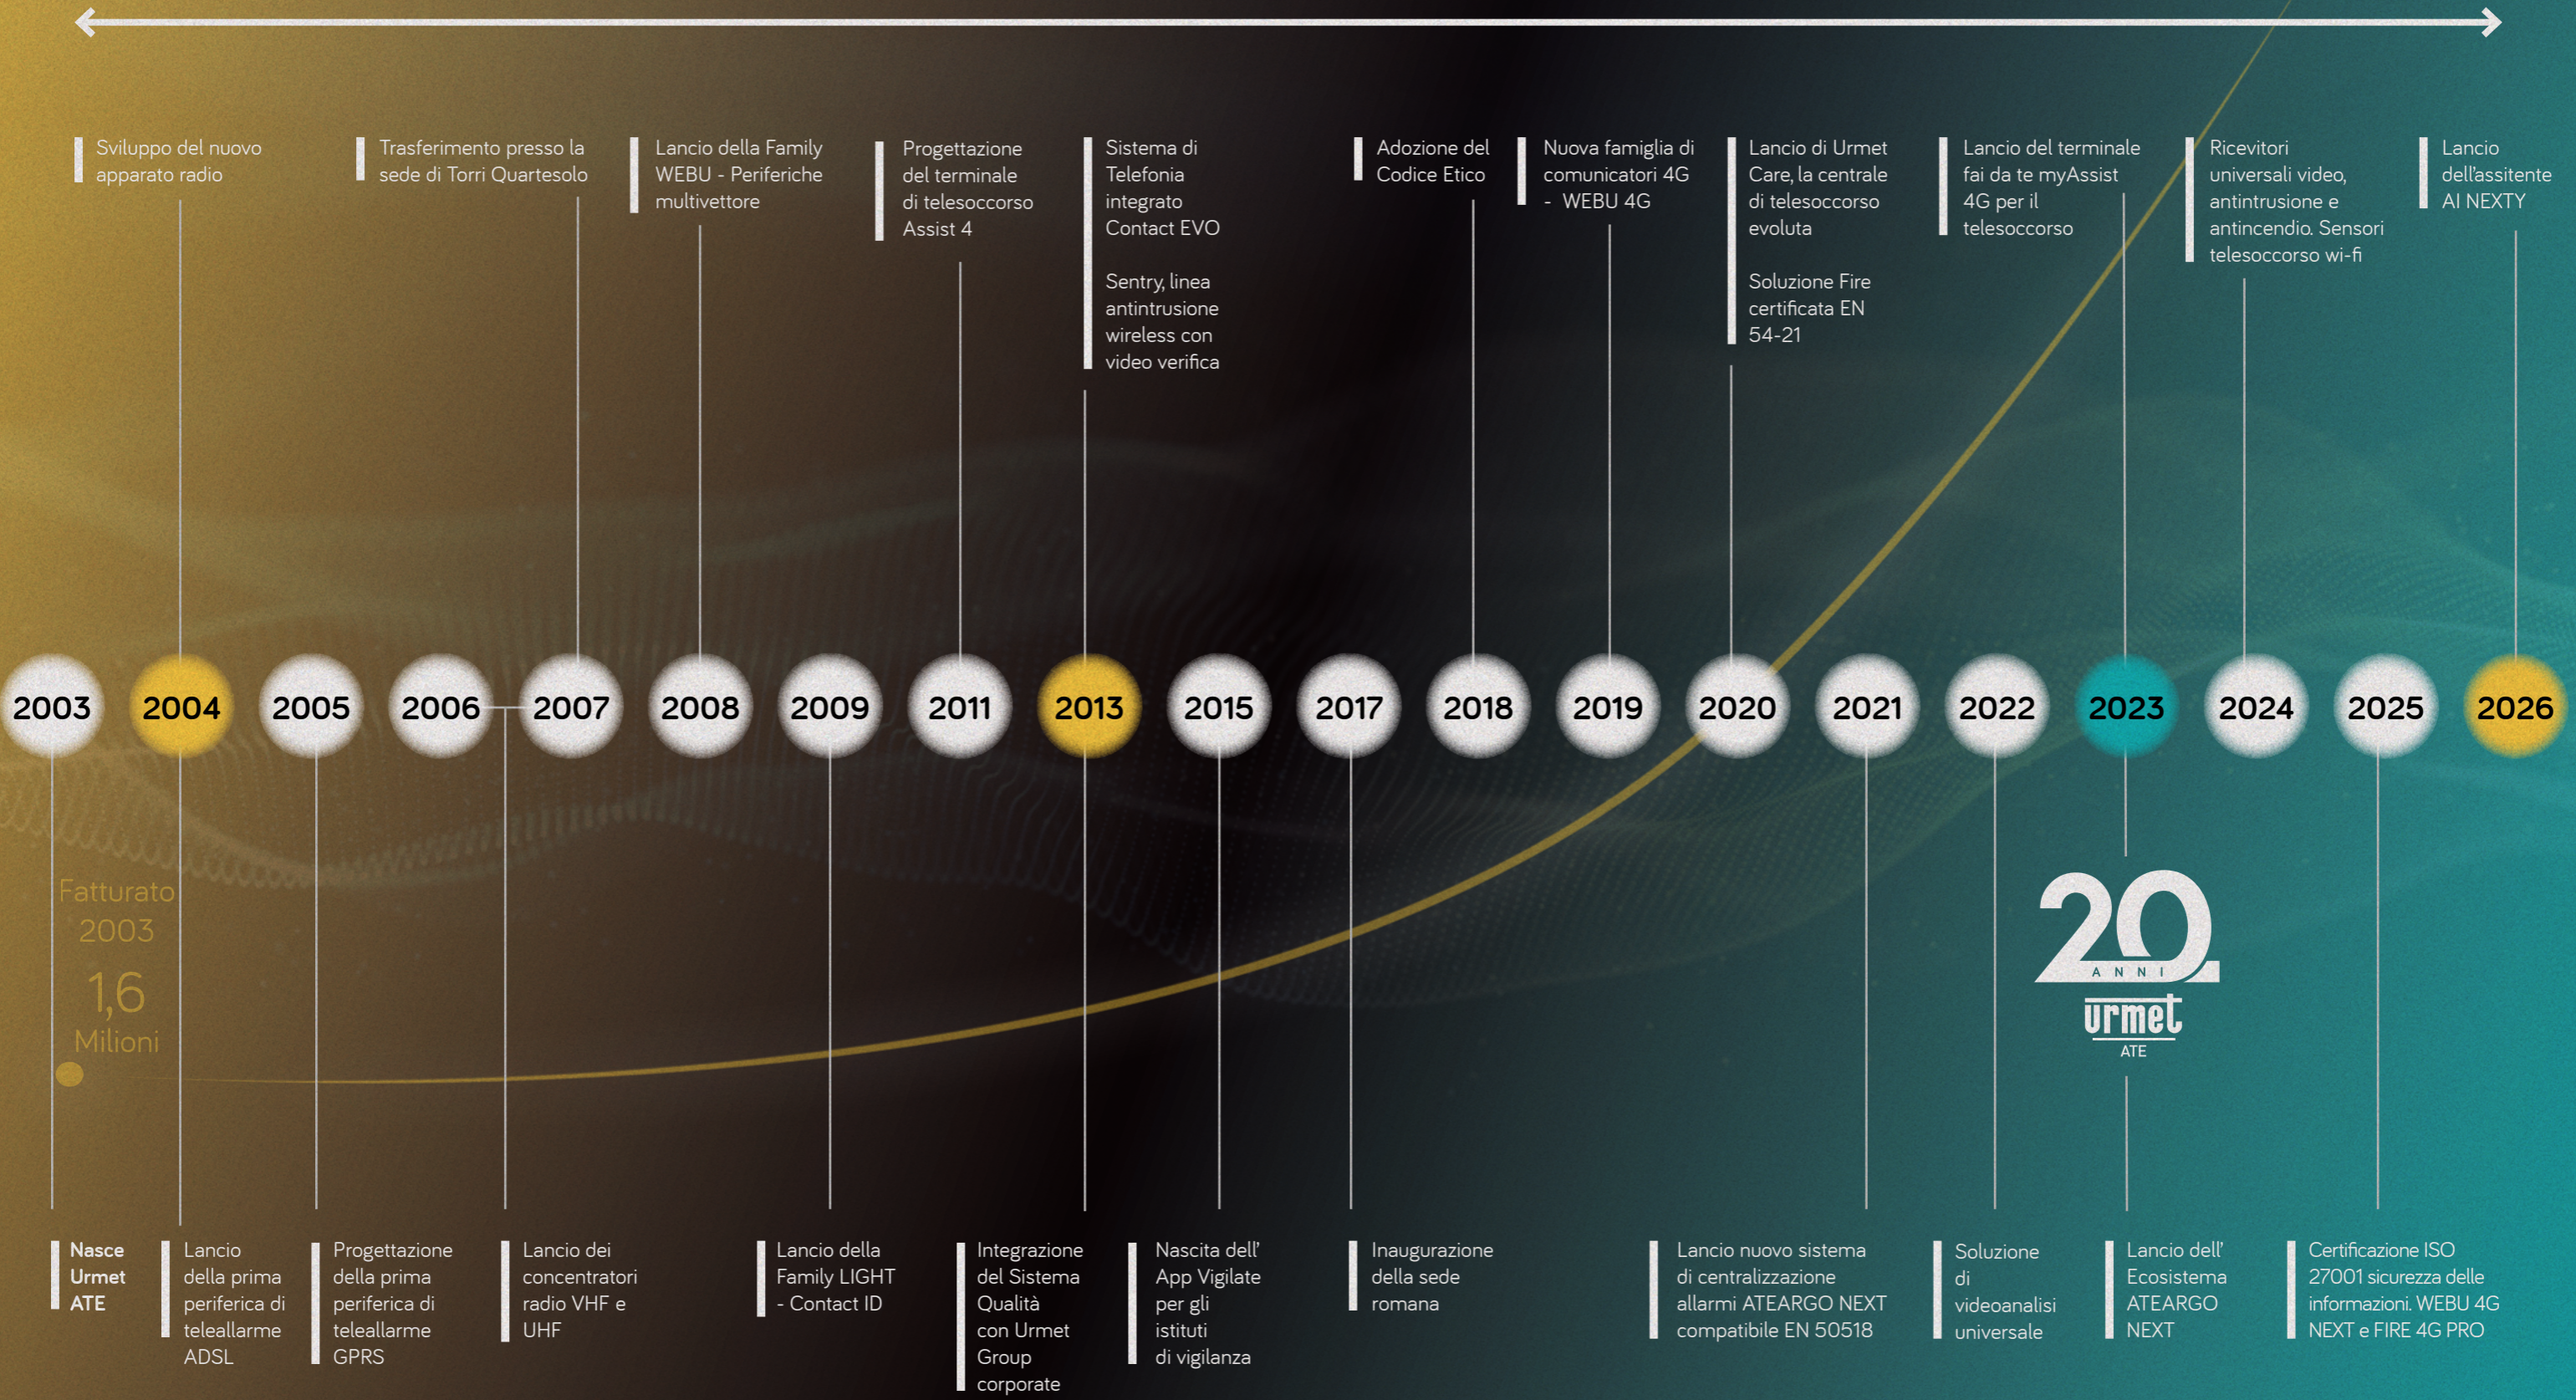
Sviluppo del nuovo apparato radio

Trasferimento presso la sede di Torri Quartesolo

Lancio della Family WEBU - Periferiche multivettore

Progettazione del terminale di telesoccorso Assist 4

Sistema di Telefonia integrato Contact EVO

Sentry, linea antintrusione wireless con video verifica

Adozione del Codice Etico

Nuova famiglia di comunicatori 4G - WEBU 4G

Lancio di Urmet Care, la centrale di telesoccorso evoluta

Soluzione Fire certificata EN 54-21

Lancio del terminale fai da te myAssist 4G per il telesoccorso

Ricevitori universali video, antintrusione e antincendio. Sensori telesoccorso wi-fi

Lancio dell'assitente AI NEXTY

2003 2004 2005 2006 2007 2008 2009 2011 2013 2015 2017 2018 2019 2020 2021 2022 2023 2024 2025 2026

Fatturato 2003

1,6 Milioni

20 ANNI urmet ATE

Nasce Urmet ATE

Lancio della prima periferica di teleallarme ADSL

Progettazione della prima periferica di teleallarme GPRS

Lancio dei concentratori radio VHF e UHF

Lancio della Family LIGHT - Contact ID

Integrazione del Sistema Qualità con Urmet Group corporate

Nascita dell' App Vigilate per gli istituti di vigilanza

Inaugurazione della sede romana

Lancio nuovo sistema di centralizzazione allarmi ATEARGO NEXT compatibile EN 50518

Soluzione di videoanalisi universale

Lancio dell' Ecosistema ATEARGO NEXT

Certificazione ISO 27001 sicurezza delle informazioni. WEBU 4G NEXT e FIRE 4G PRO